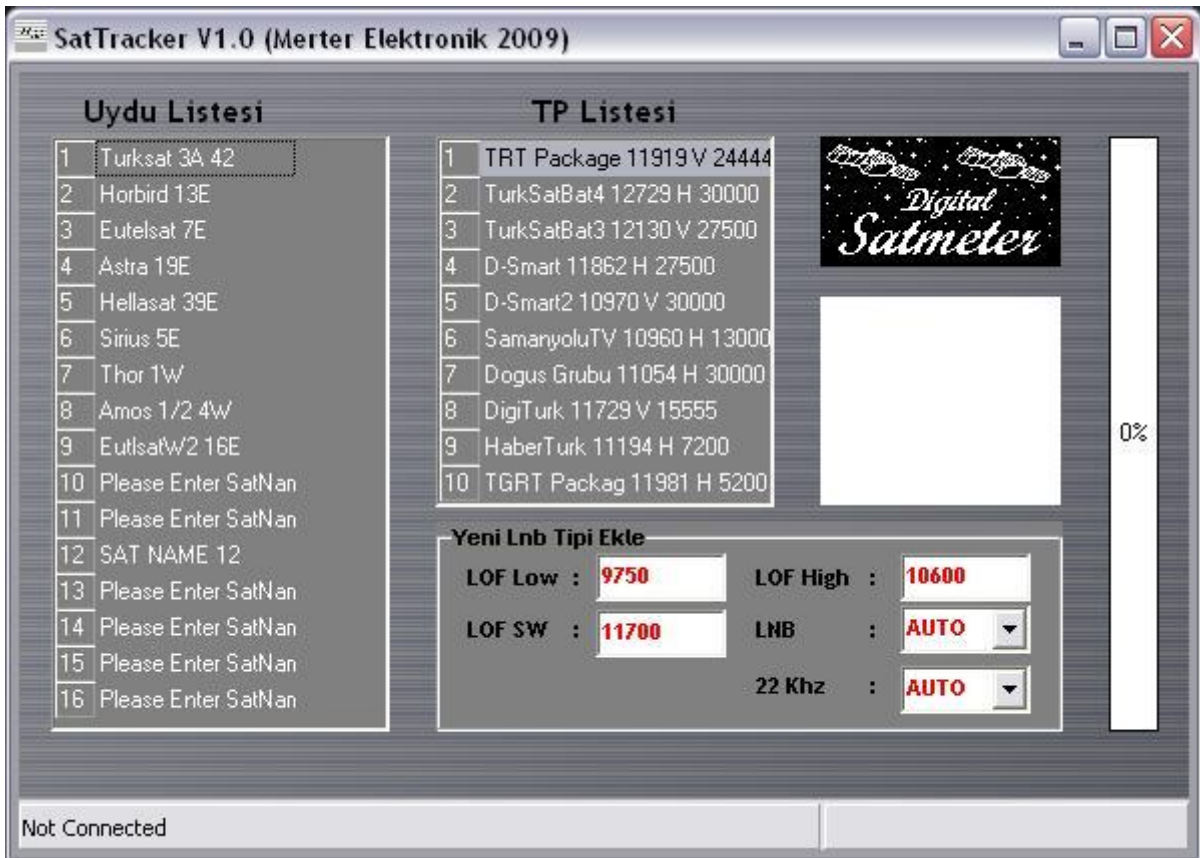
SatTracker V1.0 (Merter Elektronik 2009)

Uydu Listesi

| | |
|---|---|
| 1 | Turksat 3A 42 |
| 2 | Horbird 13E |
| 3 | Eutelsat 7E |
| 4 | Astra 19E |
| 5 | Hellasat 39E |
| 6 | Sirius 5E |
| 7 | Thor 1W |
| 8 | Amos 1/2 4W |
| 9 | EutlsatW2 16E |
| 10 | Please Enter SatNan |
| 11 | Please Enter SatNan |
| 12 | SAT NAME 12 |
| 13 | Please Enter SatNan |
| 14 | Please Enter SatNan |
| 15 | Please Enter SatNan |
| 16 | Please Enter SatNan |

TP Listesi

| | |
|---|---|
| 1 | TRT Package 11919 V 24444 |
| 2 | TurkSatBat4 12729 H 30000 |
| 3 | TurkSatBat3 12130 V 27500 |
| 4 | D-Smart 11862 H 27500 |
| 5 | D-Smart2 10970 V 30000 |
| 6 | SamanyoluTV 10960 H 13000 |
| 7 | Dogus Grubu 11054 H 30000 |
| 8 | DigiTurk 11729 V 15555 |
| 9 | HaberTurk 11194 H 7200 |
| 10 | TGRT Packag 11981 H 5200 |

Digital Satmeter

0%

Yeni Lnb Tipi Ekle
LOF Low : 9750
LOF High : 10600
LOF SW : 11700
LNB : AUTO
22 Khz : AUTO

Not Connected